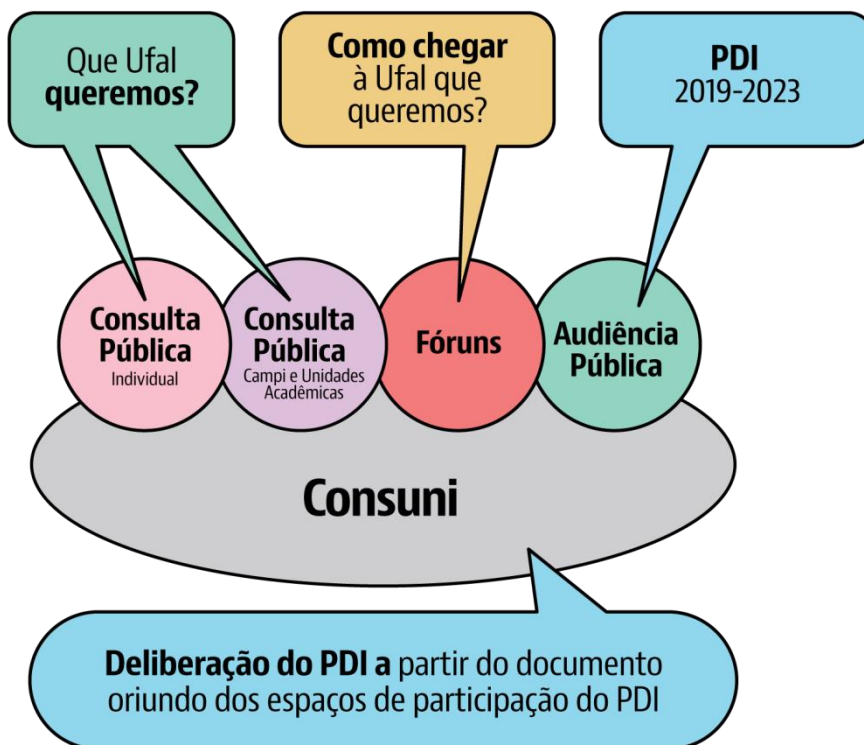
Que Ufal queremos?

Como chegar à Ufal que queremos?

PDI 2019-2023

Consulta Pública Individual

Consulta Pública Campi e Unidades Acadêmicas

Fóruns

Audiência Pública

Consuni

Deliberação do PDI a partir do documento oriundo dos espaços de participação do PDI